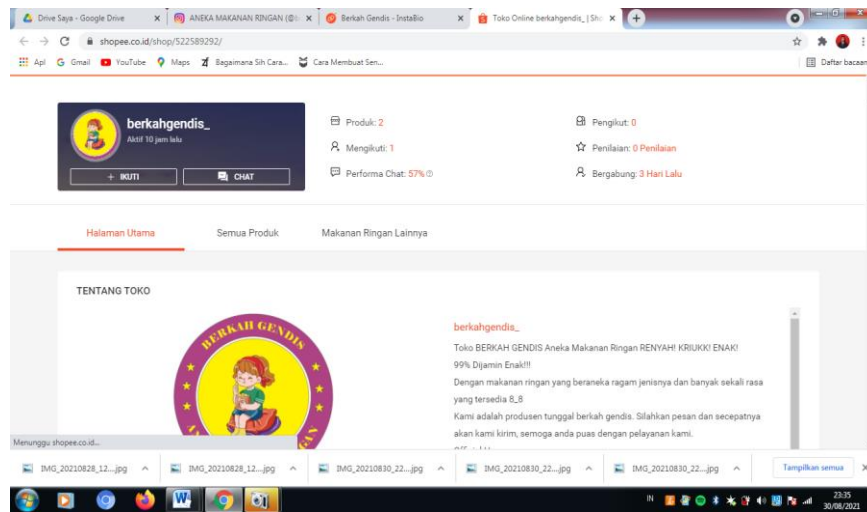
Drive Saya - Google Drive
ANEKA MAKANAN RINGAN (@
Berkah Gendis - InstaBio
Toko Online berkahgendis_ | Sh
shopee.co.id/shop/522589292/
Apl Gmail YouTube Maps Bagaimana Sih Cara... Cara Membuat Sen...
Daftar bacaan

berkahgendis_
Aktif 10 jam lalu
+ IKUTI
CHAT

Produk: 2
Mengikuti: 1
Performa Chat: 57%
Pengikut: 0
Penilaian: 0 Penilaian
Bergabung: 3 Hari Lalu

Halaman Utama
Semua Produk
Makanan Ringan Lainnya

TENTANG TOKO

BERKAH GENDIS

berkahgendis_
Toko BERKAH GENDIS Aneka Makanan Ringan RENYAH! KRIUKK! ENAK!
99% Dijamin Enak!!!
Dengan makanan ringan yang beraneka ragam jenisnya dan banyak sekali rasa yang tersedia 8_8
Kami adalah produsen tunggal berkah gendis. Silahkan pesan dan secepatnya akan kami kirim, semoga anda puas dengan pelayanan kami.

Menunggu shopee.co.id...

IMG_20210828_12....jpg
IMG_20210828_12....jpg
IMG_20210830_22....jpg
IMG_20210830_22....jpg
IMG_20210830_22....jpg
Tampilkan semua

IN
23:35
30/08/2021